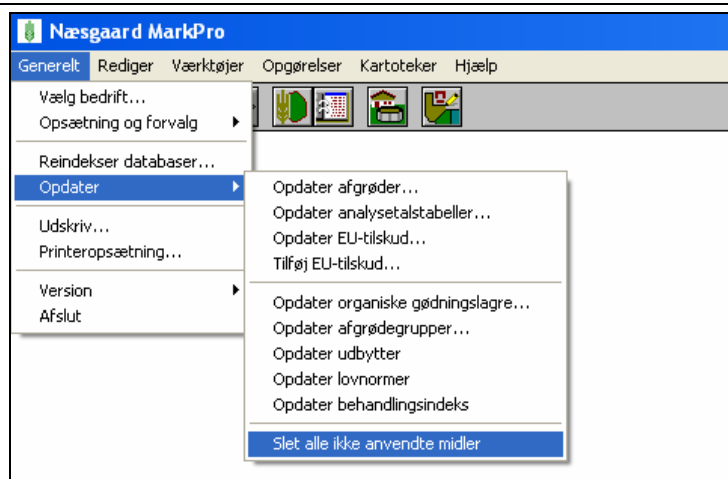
Næsgaard MarkPro

Generelt Rediger Værktøjer Opgørelser Kartoteker Hjælp

Vælg bedrift...
Opsætning og forvalg
Reindekser databaser...
Opdater
Udskriv...
Printeropsætning...
Version
Afslut

Opdater afgrøder...
Opdater analysetalstabeller...
Opdater EU-tilskud...
Tilføj EU-tilskud...
Opdater organiske gødningslagre...
Opdater afgrødegrupper...
Opdater udbytter
Opdater lovnormer
Opdater behandlingsindeks
Slet alle ikke anvendte midler